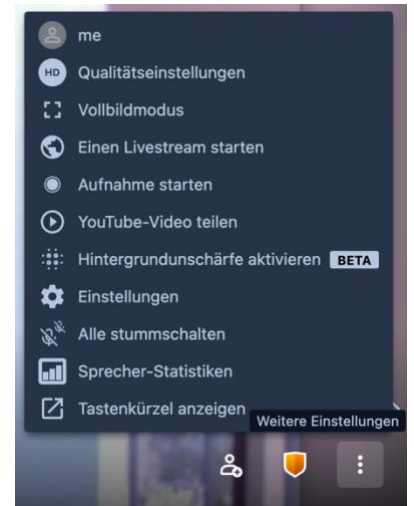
me
HD Qualitätseinstellungen
Vollbildmodus
Einen Livestream starten
Aufnahme starten
YouTube-Video teilen
Hintergrundunschärfe aktivieren BETA
Einstellungen
Alle stummschalten
Sprecher-Statistiken
Tastenkürzel anzeigen
Weitere Einstellungen